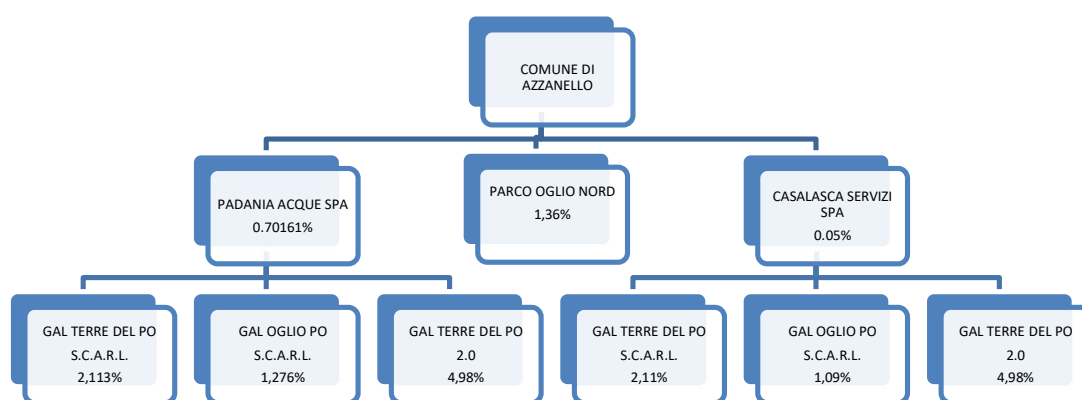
COMUNE DI AZZANELLO

PADANIA ACQUE SPA
0.70161%

PARCO OGLIO NORD
1,36%

CASALASCA SERVIZI SPA
0.05%

GAL TERRE DEL PO
S.C.A.R.L.
2,113%

GAL OGLIO PO
S.C.A.R.L.
1,276%

GAL TERRE DEL PO
2.0
4,98%

GAL TERRE DEL PO
S.C.A.R.L.
2,11%

GAL OGLIO PO
S.C.A.R.L.
1,09%

GAL TERRE DEL PO
2.0
4,98%